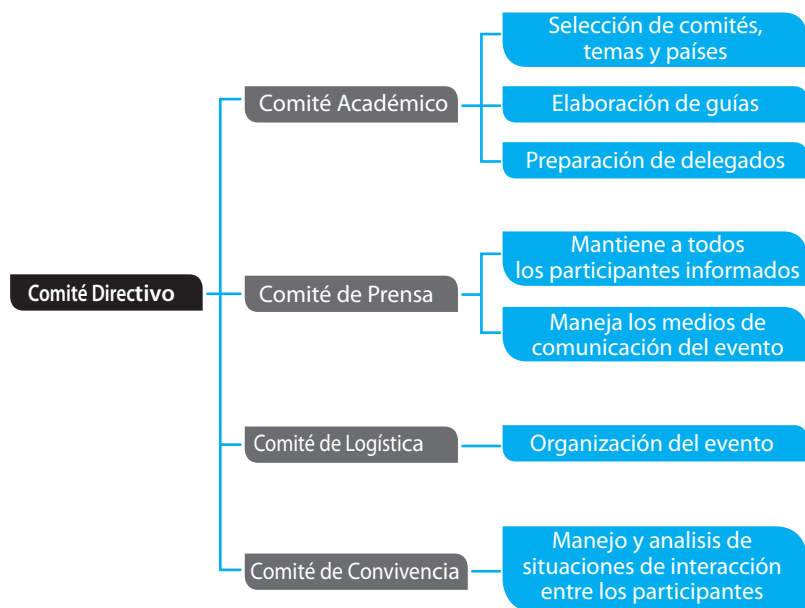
Comité Directivo

Comité Académico

Selección de comités, temas y países

Elaboración de guías

Preparación de delegados

Comité de Prensa

Mantiene a todos los participantes informados

Maneja los medios de comunicación del evento

Comité de Logística

Organización del evento

Comité de Convivencia

Manejo y analisis de situaciones de interacción entre los participantes